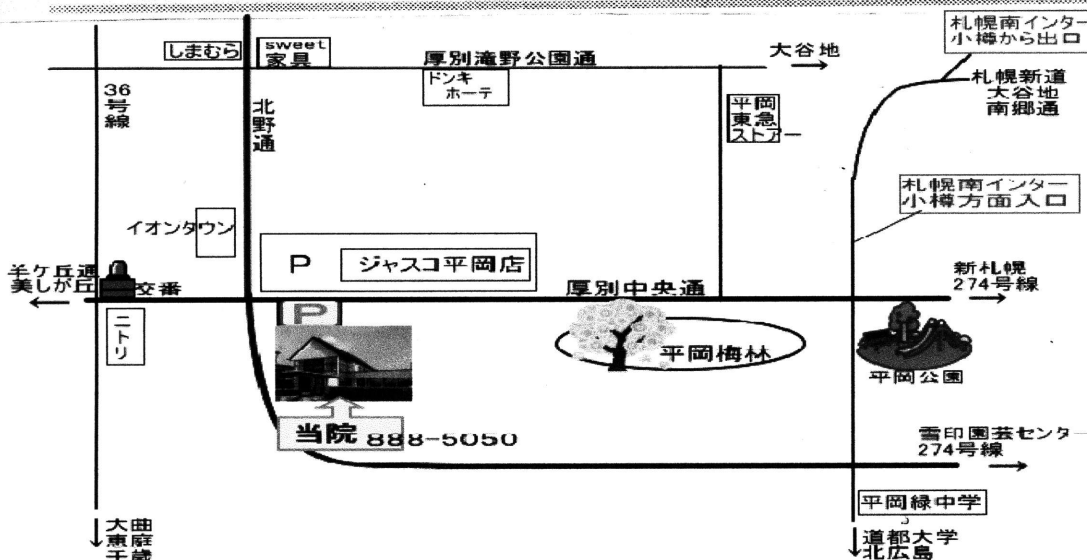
しまむら
sweet 家具
厚別滝野公園通
ドンキ ホーテ
大谷地
札幌南インター 小樽から出口
札幌新道 大谷地 南郷通
36号線
北野通
平岡 東急 ストアー
札幌南インター 小樽方面入口
イオンタウン
P
ジャスコ平岡店
羊ケ丘通 美しが丘
交番
厚別中央通
新札幌 274号線
ニトリ
P
平岡梅林
平岡公園
当院 888-5050
雪印園芸センター 274号線
平岡緑中学
大曲 恵庭 千歳
道都大学 北広島